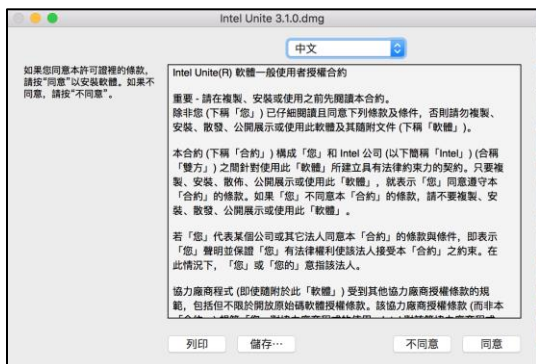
Intel Unite 3.1.0.dmg

中文

如果您同意本許可證裡的條款，請按"同意"以安裝軟體。如果不同意，請按"不同意"。

Intel Unite(R) 軟體一般使用者授權合約

重要 - 請在複製、安裝或使用之前先閱讀本合約。
除非您 (下稱「您」) 已仔細閱讀且同意下列條款及條件，否則請勿複製、安裝、散發、公開展示或使用此軟體及其隨附文件 (下稱「軟體」)。

本合約 (下稱「合約」) 構成「您」和 Intel 公司 (以下簡稱「Intel」) (合稱「雙方」) 之間針對使用此「軟體」所建立具有法律約束力的契約。只要複製、安裝、散佈、公開展示或使用此「軟體」，就表示「您」同意遵守本「合約」的條款。如果「您」不同意本「合約」的條款，請不要複製、安裝、散發、公開展示或使用此「軟體」。

若「您」代表某個公司或其它法人同意本「合約」的條款與條件，即表示「您」聲明並保證「您」有法律權利使該法人接受本「合約」之約束。在此情況下，「您」或「您的」意指該法人。

協力廠商程式 (即使隨附於此「軟體」) 受到其他協力廠商授權條款的規範，包括但不限於開放原始碼軟體授權條款。該協力廠商授權條款 (而非本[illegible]

列印　儲存⋯　不同意　同意